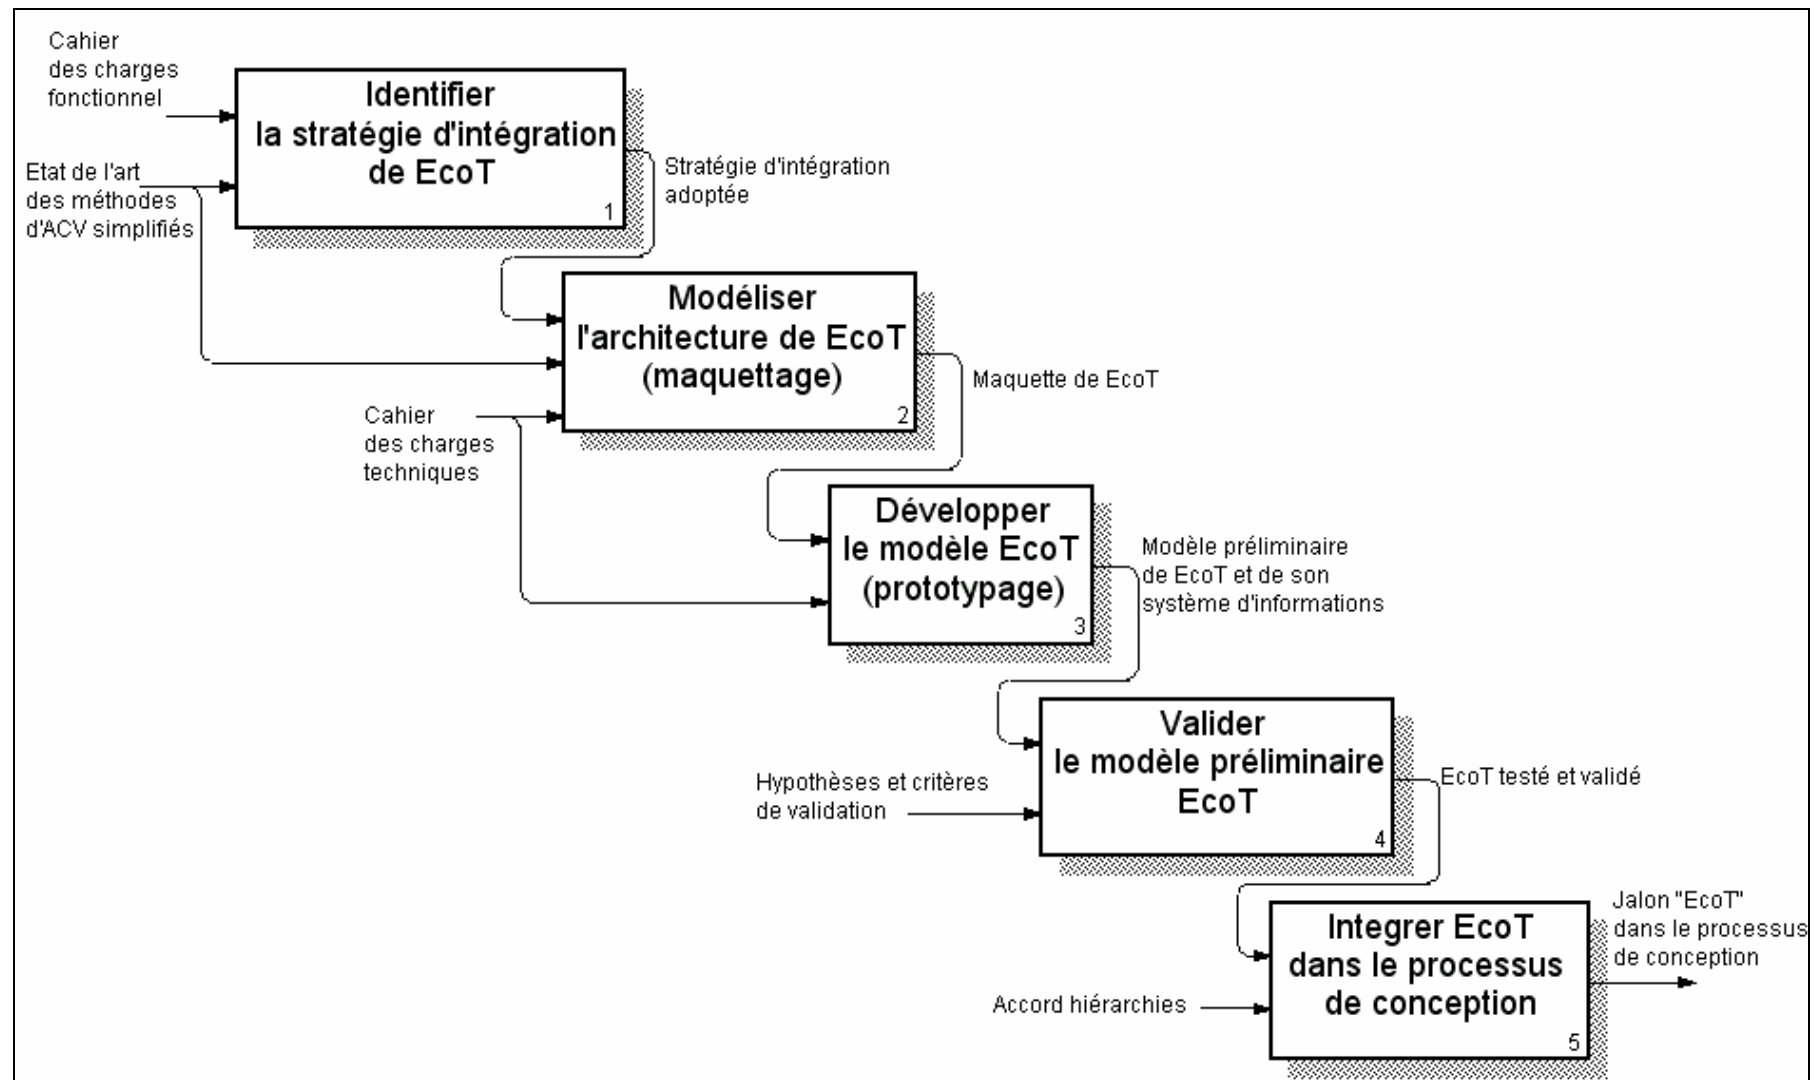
Cahier des charges fonctionnel

Etat de l'art des méthodes d'ACV simplifiés

Identifier la stratégie d'intégration de EcoT
1

Stratégie d'intégration adoptée

Modéliser l'architecture de EcoT (maquettage)
2

Maquette de EcoT

Cahier des charges techniques

Développer le modèle EcoT (prototypage)
3

Modèle préliminaire de EcoT et de son système d'informations

Valider le modèle préliminaire EcoT
4

Hypothèses et critères de validation

EcoT testé et validé

Integrer EcoT dans le processus de conception
5

Accord hiérarchies

Jalon "EcoT" dans le processus de conception